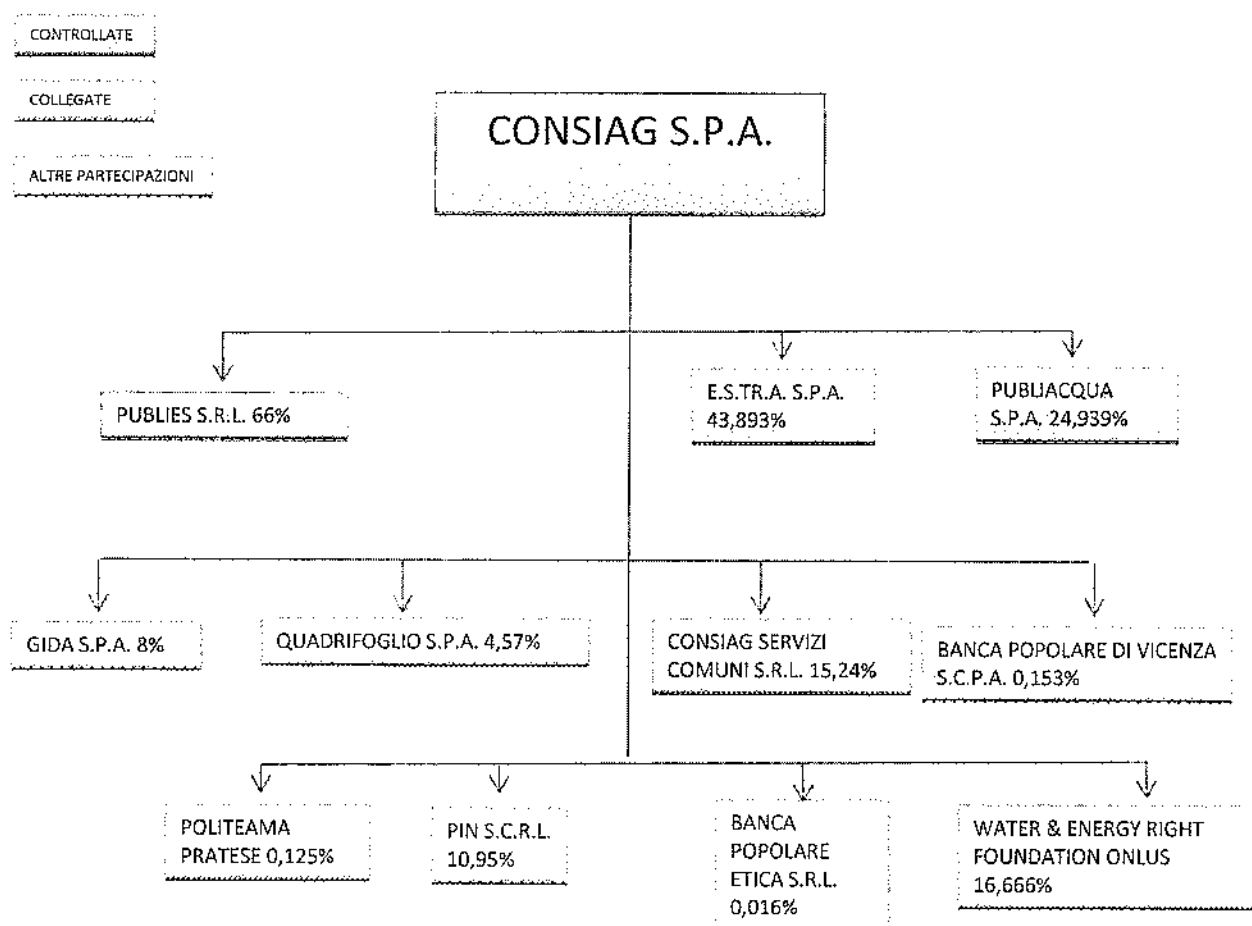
CONTROLLATE

COLLEGATE

ALTRE PARTECIPAZIONI

CONSIAG S.P.A.

PUBLIES S.R.L. 66%

E.S.TR.A. S.P.A. 43,893%

PUBLIACQUA S.P.A. 24,939%

GIDA S.P.A. 8%

QUADRIFOGLIO S.P.A. 4,57%

CONSIAG SERVIZI COMUNI S.R.L. 15,24%

BANCA POPOLARE DI VICENZA S.C.P.A. 0,153%

POLITEAMA PRATESE 0,125%

PIN S.C.R.L. 10,95%

BANCA POPOLARE ETICA S.R.L. 0,016%

WATER & ENERGY RIGHT FOUNDATION ONLUS 16,666%